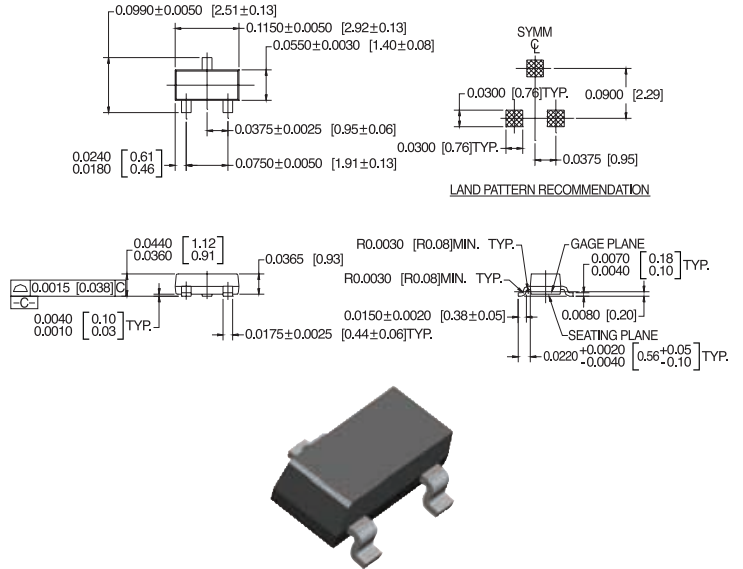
0.0990±0.0050 [2.51±0.13]
0.1150±0.0050 [2.92±0.13]
0.0550±0.0030 [1.40±0.08]
0.0375±0.0025 [0.95±0.06]
0.0240 0.0180 $\begin{bmatrix} 0.61 \\ 0.46 \end{bmatrix}$
0.0750±0.0050 [1.91±0.13]

SYMM
℄
0.0300 [0.76]TYP.
0.0900 [2.29]
0.0300 [0.76]TYP.
0.0375 [0.95]
LAND PATTERN RECOMMENDATION

0.0440 0.0360 $\begin{bmatrix} 1.12 \\ 0.91 \end{bmatrix}$
0.0365 [0.93]
⌓ 0.0015 [0.038] C
-C-
0.0040 0.0010 $\begin{bmatrix} 0.10 \\ 0.03 \end{bmatrix}$TYP.
0.0175±0.0025 [0.44±0.06]TYP.

R0.0030 [R0.08]MIN. TYP.
GAGE PLANE
R0.0030 [R0.08]MIN. TYP.
0.0070 0.0040 $\begin{bmatrix} 0.18 \\ 0.10 \end{bmatrix}$TYP.
0.0150±0.0020 [0.38±0.05]
0.0080 [0.20]
SEATING PLANE
$0.0220^{+0.0020}_{-0.0040}$ $\left[0.56^{+0.05}_{-0.10}\right]$TYP.